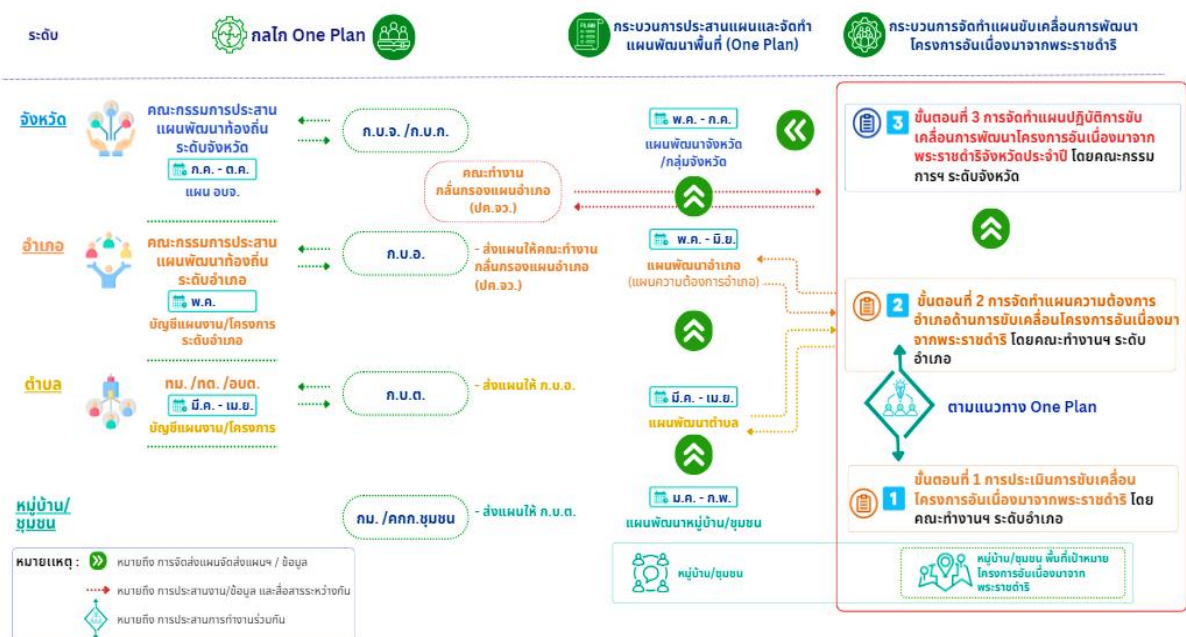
ระดับ

กลไก One Plan

กระบวนการประสานแผนและจัดทำแผนพัฒนาพื้นที่ (One Plan)

กระบวนการจัดทำแผนขับเคลื่อนการพัฒนาโครงการอันเนื่องมาจากพระราชดำริ

จังหวัด

คณะกรรมการประสานแผนพัฒนาท้องถิ่นระดับจังหวัด

ก.ค. - ต.ค.

แผน อบจ.

ก.บ.จ. /ก.บ.ก.

พ.ค. - ก.ค.

แผนพัฒนาจังหวัด /กลุ่มจังหวัด

คณะทำงานกลั่นกรองแผนอำเภอ (ปค.จว.)

3 ขั้นตอนที่ 3 การจัดทำแผนปฏิบัติการขับเคลื่อนการพัฒนาโครงการอันเนื่องมาจากพระราชดำริจังหวัดประจำปี โดยคณะกรรมการฯ ระดับจังหวัด

อำเภอ

คณะกรรมการประสานแผนพัฒนาท้องถิ่นระดับอำเภอ

พ.ค.

บัญชีแผนงาน/โครงการระดับอำเภอ

ก.บ.อ.

- ส่งแผนให้คณะทำงานกลั่นกรองแผนอำเภอ (ปค.จว.)

พ.ค. - มิ.ย.

แผนพัฒนาอำเภอ (แผนความต้องการอำเภอ)

2 ขั้นตอนที่ 2 การจัดทำแผนความต้องการอำเภอด้านการขับเคลื่อนโครงการอันเนื่องมาจากพระราชดำริ โดยคณะทำงานฯ ระดับอำเภอ

ตำบล

ทม. /ทต. /อบต.

มี.ค. - เม.ย.

บัญชีแผนงาน/โครงการ

ก.บ.ต.

- ส่งแผนให้ ก.บ.อ.

มี.ค. - เม.ย.

แผนพัฒนาตำบล

ตามแนวทาง One Plan

ขั้นตอนที่ 1 การประเมินการขับเคลื่อนโครงการอันเนื่องมาจากพระราชดำริ โดยคณะทำงานฯ ระดับอำเภอ

หมู่บ้าน/ชุมชน

กม. /คกก.ชุมชน

- ส่งแผนให้ ก.บ.ต.

ม.ค. - ก.พ.

แผนพัฒนาหมู่บ้าน/ชุมชน

หมายเหตุ : หมายถึง การจัดส่งแผนจัดส่งแผนฯ / ข้อมูล

หมายถึง การประสานงาน/ข้อมูล และสื่อสารระหว่างกัน

หมายถึง การประสานการทำงานร่วมกัน

หมู่บ้าน/ชุมชน

หมู่บ้าน/ชุมชน พื้นที่เป้าหมายโครงการอันเนื่องมาจากพระราชดำริ